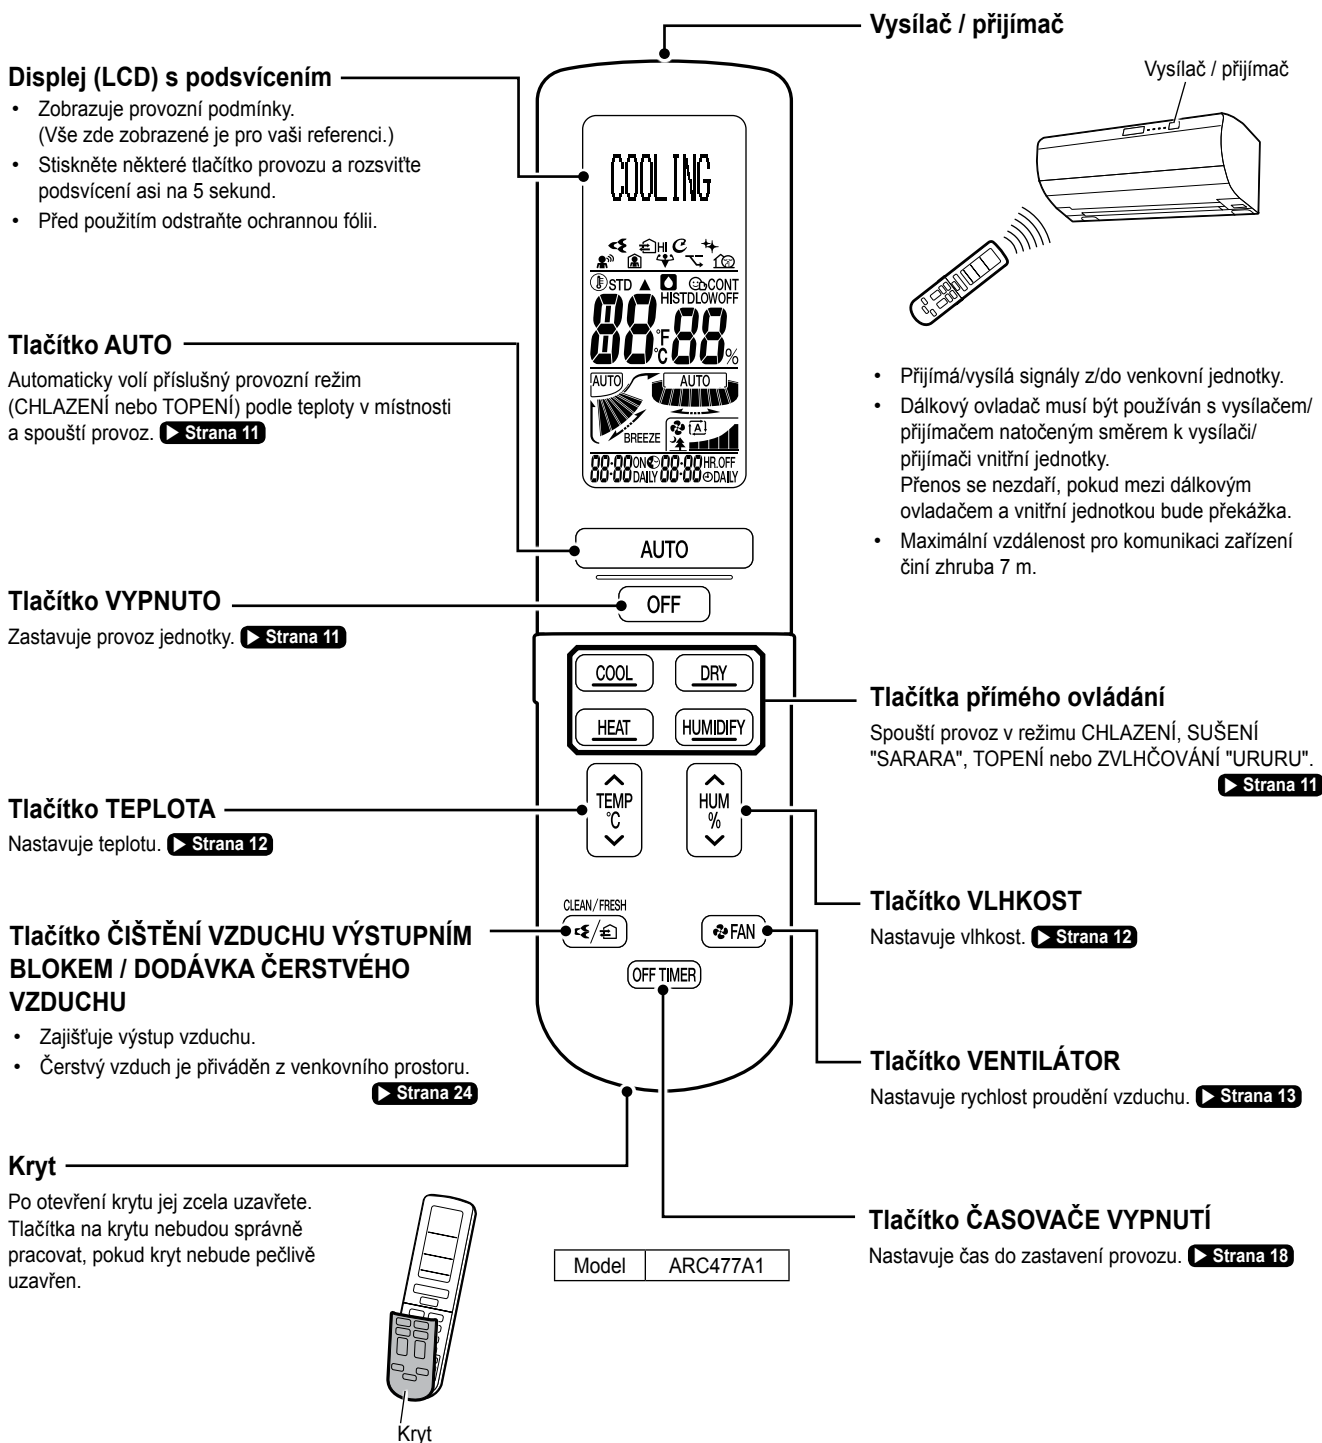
Vysílač / přijímač

Vysílač / přijímač

Displej (LCD) s podsvícením
• Zobrazuje provozní podmínky. (Vše zde zobrazené je pro vaši referenci.)
• Stiskněte některé tlačítko provozu a rozsviťte podsvícení asi na 5 sekund.
• Před použitím odstraňte ochrannou fólii.

COOLING

HI
STD
CONT
HISTDLOWOFF
88 °F °C 88 %
AUTO
AUTO
BREEZE
A
88:88 ON DAILY 88:88 HR.OFF DAILY

• Přijímá/vysílá signály z/do venkovní jednotky.
• Dálkový ovladač musí být používán s vysílačem/ přijímačem natočeným směrem k vysílači/ přijímači vnitřní jednotky. Přenos se nezdaří, pokud mezi dálkovým ovladačem a vnitřní jednotkou bude překážka.
• Maximální vzdálenost pro komunikaci zařízení činí zhruba 7 m.

Tlačítko AUTO
Automaticky volí příslušný provozní režim (CHLAZENÍ nebo TOPENÍ) podle teploty v místnosti a spouští provoz. ▶ Strana 11

AUTO

Tlačítko VYPNUTO
Zastavuje provoz jednotky. ▶ Strana 11

OFF

COOL
DRY
HEAT
HUMIDIFY

Tlačítka přímého ovládání
Spouští provoz v režimu CHLAZENÍ, SUŠENÍ "SARARA", TOPENÍ nebo ZVLHČOVÁNÍ "URURU". ▶ Strana 11

TEMP °C
HUM %

Tlačítko TEPLOTA
Nastavuje teplotu. ▶ Strana 12

CLEAN/FRESH
FAN
OFF TIMER

Tlačítko VLHKOST
Nastavuje vlhkost. ▶ Strana 12

Tlačítko ČIŠTĚNÍ VZDUCHU VÝSTUPNÍM BLOKEM / DODÁVKA ČERSTVÉHO VZDUCHU
• Zajišťuje výstup vzduchu.
• Čerstvý vzduch je přiváděn z venkovního prostoru. ▶ Strana 24

Tlačítko VENTILÁTOR
Nastavuje rychlost proudění vzduchu. ▶ Strana 13

Kryt
Po otevření krytu jej zcela uzavřete. Tlačítka na krytu nebudou správně pracovat, pokud kryt nebude pečlivě uzavřen.

| Model | ARC477A1 |
|---|---|

Tlačítko ČASOVAČE VYPNUTÍ
Nastavuje čas do zastavení provozu. ▶ Strana 18

Kryt